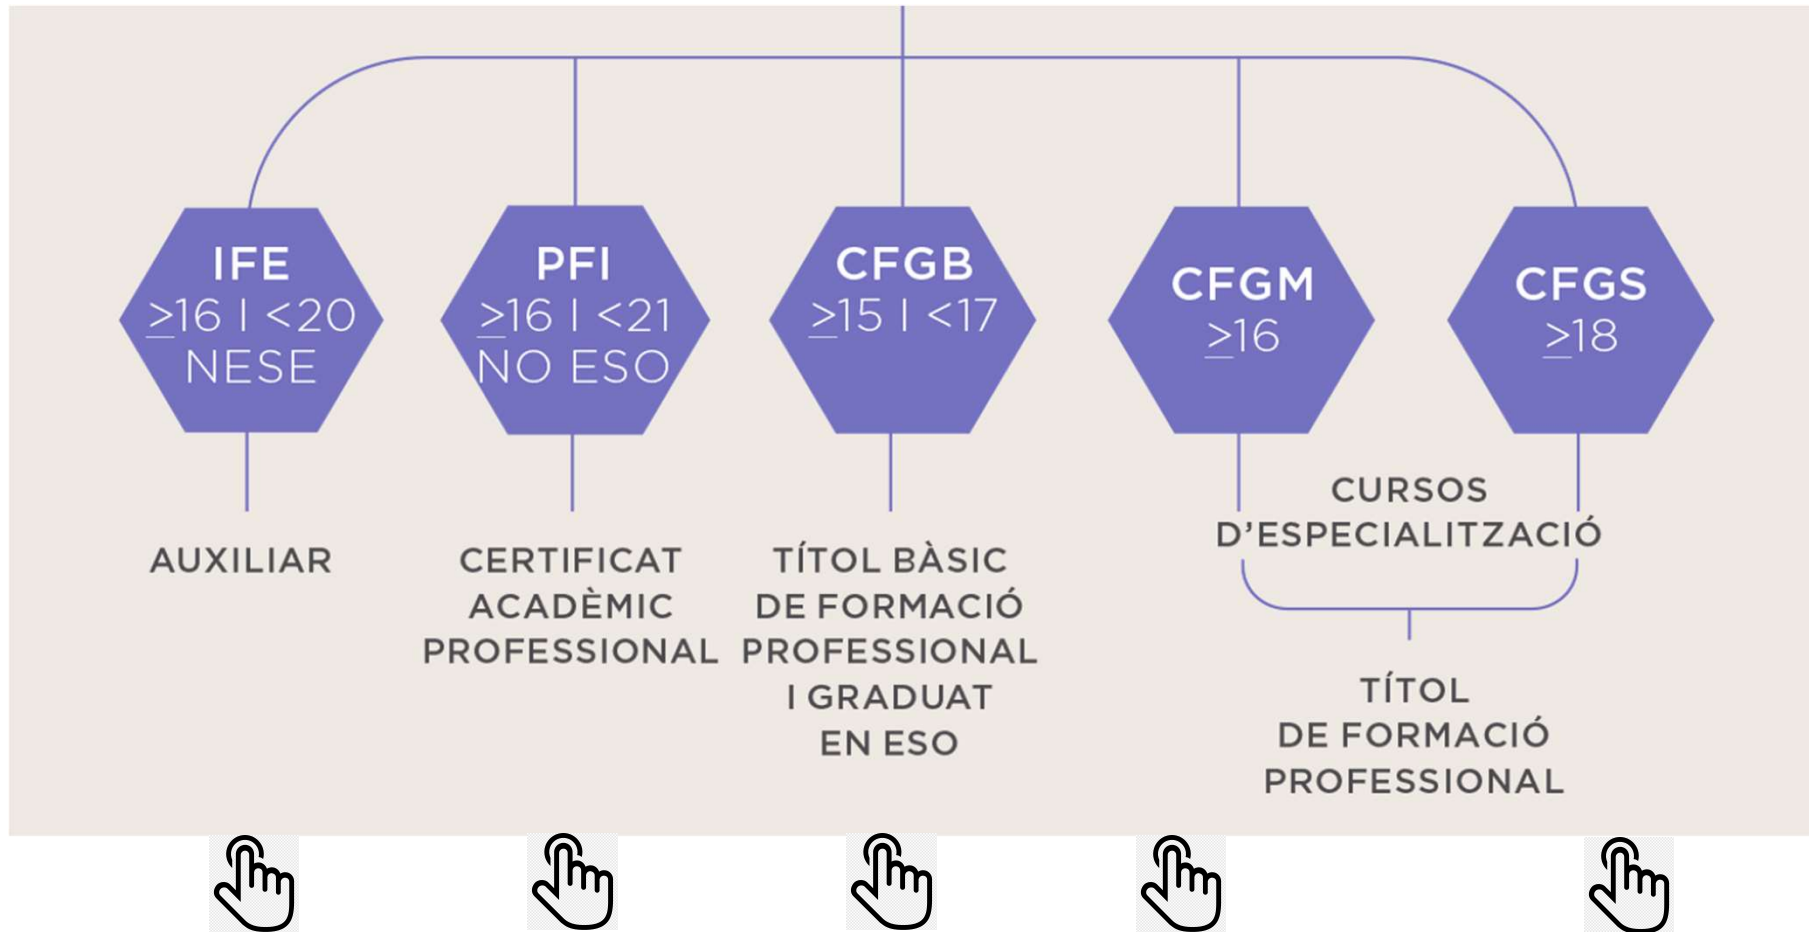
IFE
$\geq$16 | <20
NESE

PFI
$\geq$16 | <21
NO ESO

CFGB
$\geq$15 | <17

CFGM
$\geq$16

CFGS
$\geq$18

AUXILIAR

CERTIFICAT ACADÈMIC PROFESSIONAL

TÍTOL BÀSIC DE FORMACIÓ PROFESSIONAL I GRADUAT EN ESO

CURSOS D'ESPECIALITZACIÓ

TÍTOL DE FORMACIÓ PROFESSIONAL